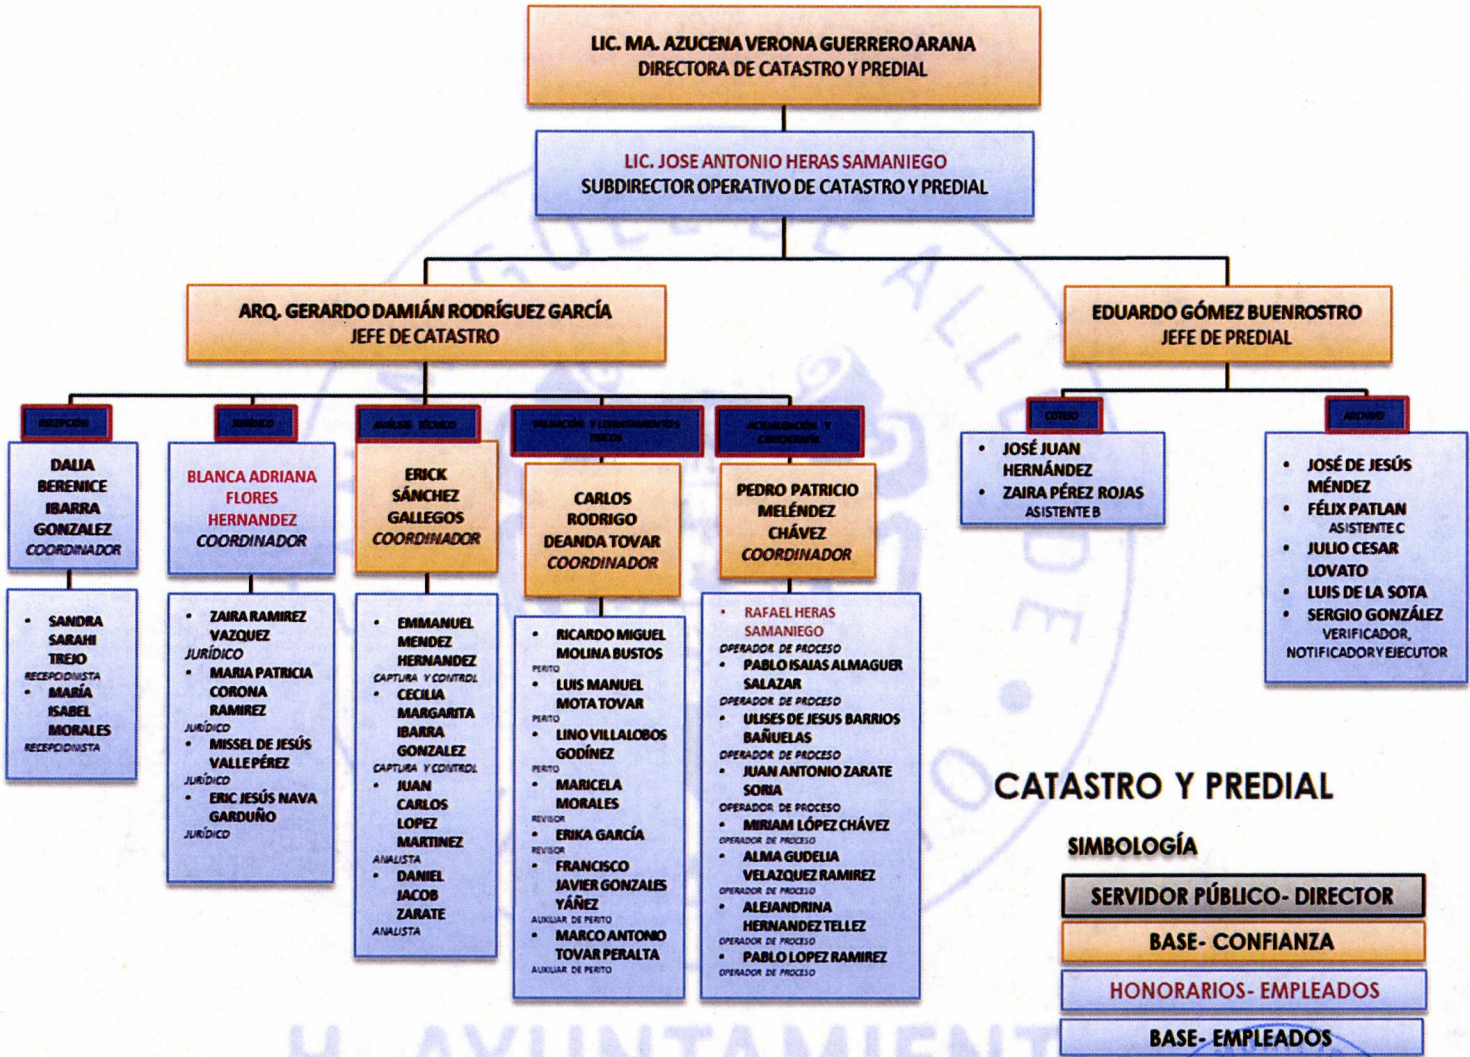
LIC. MA. AZUCENA VERONA GUERRERO ARANA
DIRECTORA DE CATASTRO Y PREDIAL

LIC. JOSE ANTONIO HERAS SAMANIEGO
SUBDIRECTOR OPERATIVO DE CATASTRO Y PREDIAL

ARQ. GERARDO DAMIÁN RODRÍGUEZ GARCÍA
JEFE DE CATASTRO

EDUARDO GÓMEZ BUENROSTRO
JEFE DE PREDIAL

RECEPCIÓN

DALIA BERENICE IBARRA GONZALEZ
COORDINADOR

• SANDRA SARAHI TREJO
RECEPCIONISTA
• MARÍA ISABEL MORALES
RECEPCIONISTA

JURÍDICO

BLANCA ADRIANA FLORES HERNANDEZ
COORDINADOR

• ZAIRA RAMIREZ VAZQUEZ
JURÍDICO
• MARIA PATRICIA CORONA RAMIREZ
JURÍDICO
• MISSEL DE JESÚS VALLE PÉREZ
JURÍDICO
• ERIC JESÚS NAVA GARDUÑO
JURÍDICO

ANÁLISIS TÉCNICO

ERICK SÁNCHEZ GALLEGOS
COORDINADOR

• EMMANUEL MENDEZ HERNANDEZ
CAPTURA Y CONTROL
• CECILIA MARGARITA IBARRA GONZALEZ
CAPTURA Y CONTROL
• JUAN CARLOS LOPEZ MARTINEZ
ANALISTA
• DANIEL JACOB ZARATE
ANALISTA

VALUACIÓN Y LEVANTAMIENTOS FÍSICOS

CARLOS RODRIGO DEANDA TOVAR
COORDINADOR

• RICARDO MIGUEL MOLINA BUSTOS
PERITO
• LUIS MANUEL MOTA TOVAR
PERITO
• LINO VILLALOBOS GODÍNEZ
PERITO
• MARICELA MORALES
REVISOR
• ERIKA GARCÍA
REVISOR
• FRANCISCO JAVIER GONZALES YÁÑEZ
AUXILIAR DE PERITO
• MARCO ANTONIO TOVAR PERALTA
AUXILIAR DE PERITO

ACTUALIZACIÓN Y CARTOGRAFÍA

PEDRO PATRICIO MELÉNDEZ CHÁVEZ
COORDINADOR

• RAFAEL HERAS SAMANIEGO
OPERADOR DE PROCESO
• PABLO ISAIAS ALMAGUER SALAZAR
OPERADOR DE PROCESO
• ULISES DE JESUS BARRIOS BAÑUELAS
OPERADOR DE PROCESO
• JUAN ANTONIO ZARATE SORIA
OPERADOR DE PROCESO
• MIRIAM LÓPEZ CHÁVEZ
OPERADOR DE PROCESO
• ALMA GUDELIA VELAZQUEZ RAMIREZ
OPERADOR DE PROCESO
• ALEJANDRINA HERNANDEZ TELLEZ
OPERADOR DE PROCESO
• PABLO LOPEZ RAMIREZ
OPERADOR DE PROCESO

COBRO

• JOSÉ JUAN HERNÁNDEZ
• ZAIRA PÉREZ ROJAS
ASISTENTE B

ARCHIVO

• JOSÉ DE JESÚS MÉNDEZ
• FÉLIX PATLAN
ASISTENTE C
• JULIO CESAR LOVATO
• LUIS DE LA SOTA
• SERGIO GONZÁLEZ
VERIFICADOR, NOTIFICADOR Y EJECUTOR

CATASTRO Y PREDIAL

SIMBOLOGÍA

SERVIDOR PÚBLICO- DIRECTOR
BASE- CONFIANZA
HONORARIOS- EMPLEADOS
BASE- EMPLEADOS

H. AYUNTAMIENTO